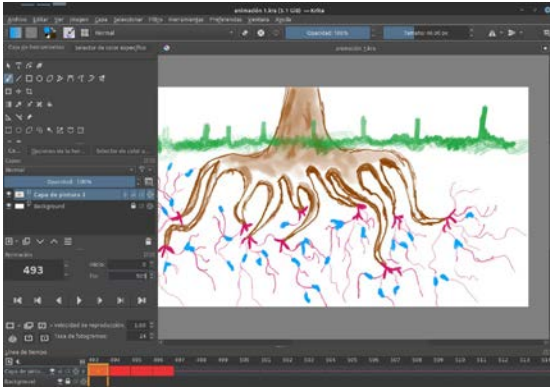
animación 1.kra (5.1 GiB) — Krita

Archivo Editar Ver Imagen Capa Seleccionar Filtro Herramientas Preferencias Ventana Ayuda

Normal

Opacidad: 100%

Tamaño: 40.00 px

Caja de herramientas

Selector de color específico

animación 1.kra

Opciones de la her...

Selector de color a...

Capas

Normal

Opacidad: 100%

Capa de pintura 1

Background

Animación

493

Inicio:

Fin:

Velocidad de reproducción:

Tasa de fotogramas:

Línea de tiempo

Capa de pintu...

Background